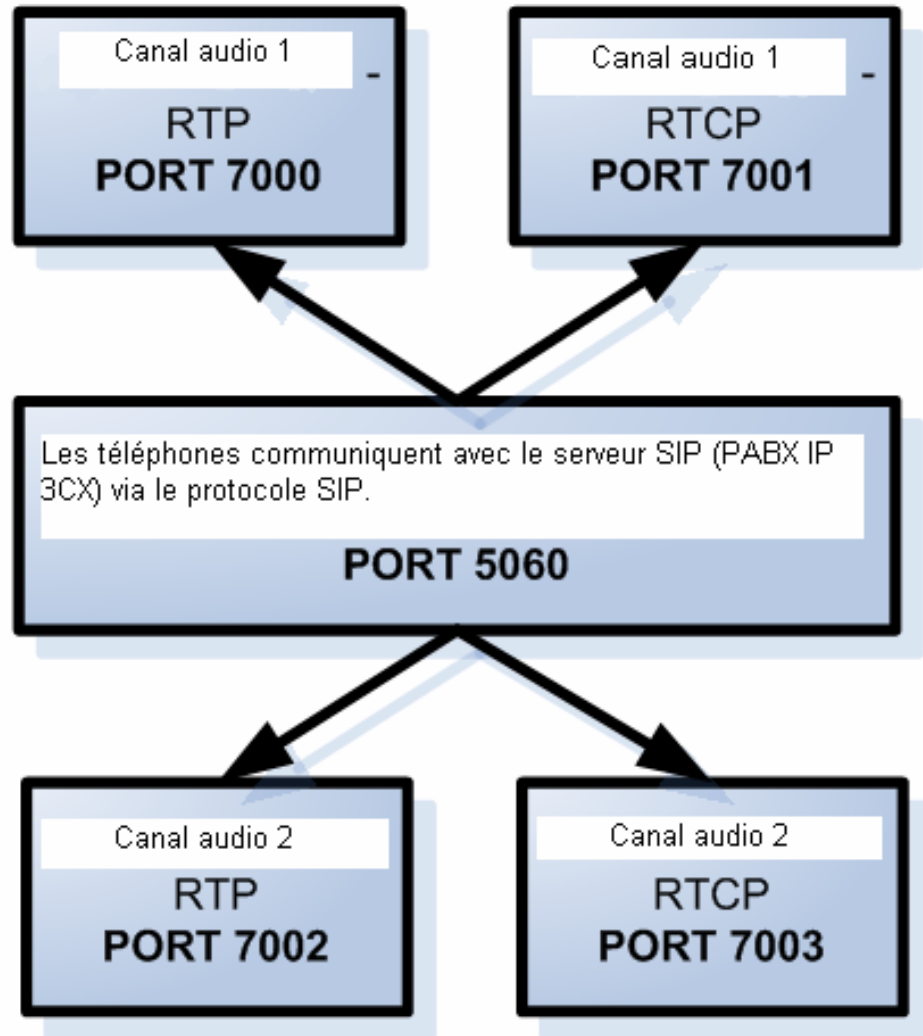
Canal audio 1
-
RTP
PORT 7000

Canal audio 1
-
RTCP
PORT 7001

Les téléphones communiquent avec le serveur SIP (PABX IP 3CX) via le protocole SIP.

PORT 5060

Canal audio 2
RTP
PORT 7002

Canal audio 2
RTCP
PORT 7003